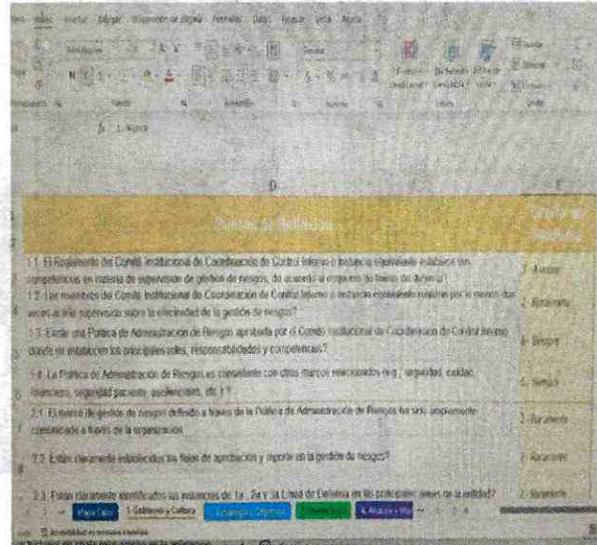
1.1 El Reglamento del Comité Institucional de Coordinación de Control Interno o instancia equivalente establece sus competencias en materia de supervisión de gestión de riesgos, de acuerdo al esquema de líneas de defensa? | 3. A veces
1.2 Los miembros del Comité Institucional de Coordinación de Control Interno o instancia equivalente realizan por lo menos dos veces al año supervisión sobre la efectividad de la gestión de riesgos? | 2. Raramente
1.3 Existe una Política de Administración de Riesgos aprobada por el Comité Institucional de Coordinación de Control Interno donde se establecen los principales roles, responsabilidades y competencias? | 4. Siempre
1.4 La Política de Administración de Riesgos es consistente con otros marcos relacionados (e.g., seguridad, calidad, financiero, seguridad paciente, ausentismo, etc.)? | 5. Siempre
2.1 El marco de gestión de riesgos definido a través de la Política de Administración de Riesgos ha sido ampliamente comunicado a través de la organización | 3. Raramente
2.2 Están claramente establecidos los flujos de aprobación y reporte en la gestión de riesgos? | 2. Raramente
2.3 Están claramente identificados las instancias de 1a., 2a y 3a Línea de Defensa en los principales niveles de la entidad? | 2. Raramente

Preguntas de Reflexión
Escala de Valoración

Hoja Datos | 1. Gobierno y Cultura